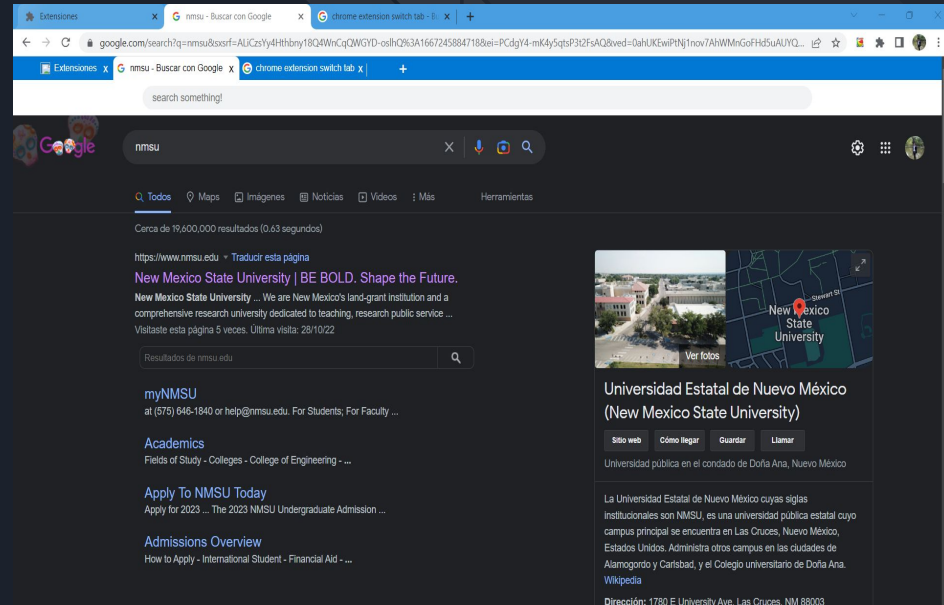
Extensiones
nmsu - Buscar con Google
chrome extension switch tab - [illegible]
google.com/search?q=nmsu&sxsrf=ALiCzsYy4Hthbny18Q4WnCqQWGYD-oslhQ%3A1667245884718&ei=PCdgY4-mK4y5qtsP3t2FsAQ&ved=0ahUKEwiPtNj1nov7AhWMnGoFHd5uAUYQ...

Extensiones x
nmsu - Buscar con Google x
chrome extension switch tab x
+

search something!

Google
nmsu

Todos
Maps
Imágenes
Noticias
Videos
Más
Herramientas

Cerca de 19,600,000 resultados (0.63 segundos)

https://www.nmsu.edu • Traducir esta página
New Mexico State University | BE BOLD. Shape the Future.
New Mexico State University ... We are New Mexico's land-grant institution and a comprehensive research university dedicated to teaching, research public service ...
Visitaste esta página 5 veces. Última visita: 28/10/22

Resultados de nmsu.edu

myNMSU
at (575) 646-1840 or help@nmsu.edu. For Students; For Faculty ...

Academics
Fields of Study - Colleges - College of Engineering - ...

Apply To NMSU Today
Apply for 2023 ... The 2023 NMSU Undergraduate Admission ...

Admissions Overview
How to Apply - International Student - Financial Aid - ...

Ver fotos
Stewart St
New Mexico State University

Universidad Estatal de Nuevo México (New Mexico State University)
Sitio web
Cómo llegar
Guardar
Llamar
Universidad pública en el condado de Doña Ana, Nuevo México

La Universidad Estatal de Nuevo México cuyas siglas institucionales son NMSU, es una universidad pública estatal cuyo campus principal se encuentra en Las Cruces, Nuevo México, Estados Unidos. Administra otros campus en las ciudades de Alamogordo y Carlsbad, y el Colegio universitario de Doña Ana.
Wikipedia

Dirección: 1780 E University Ave, Las Cruces, NM 88003